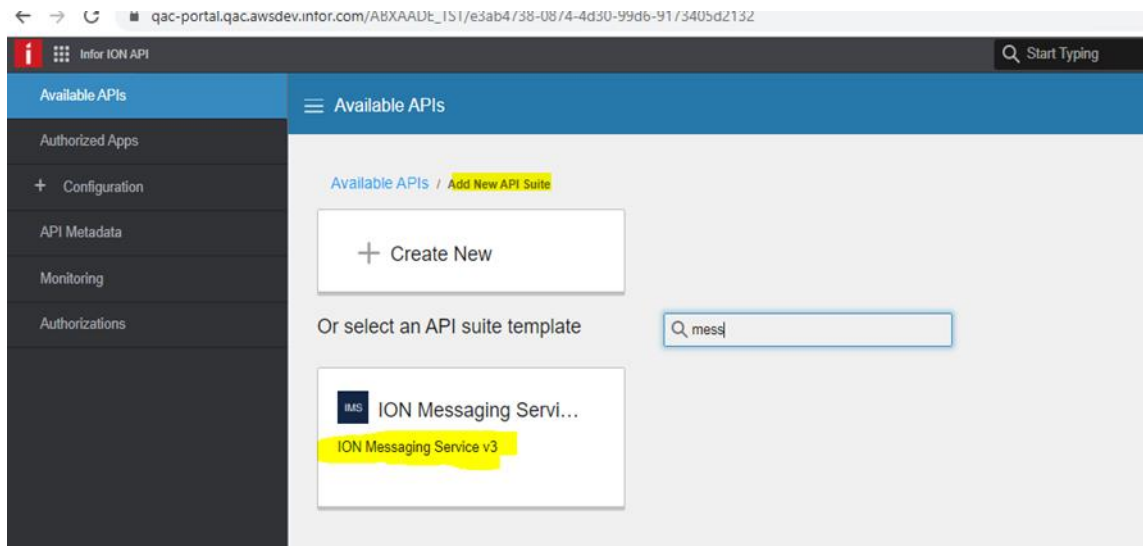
qac-portal.qac.awsdev.infor.com/ABXAADE_TST/e3ab4738-0874-4d30-99d6-9173405d2132

i Infor ION API

Start Typing

Available APIs

Authorized Apps

+ Configuration

API Metadata

Monitoring

Authorizations

Available APIs

Available APIs / Add New API Suite

+ Create New

Or select an API suite template

mess

IMS ION Messaging Servi...

ION Messaging Service v3